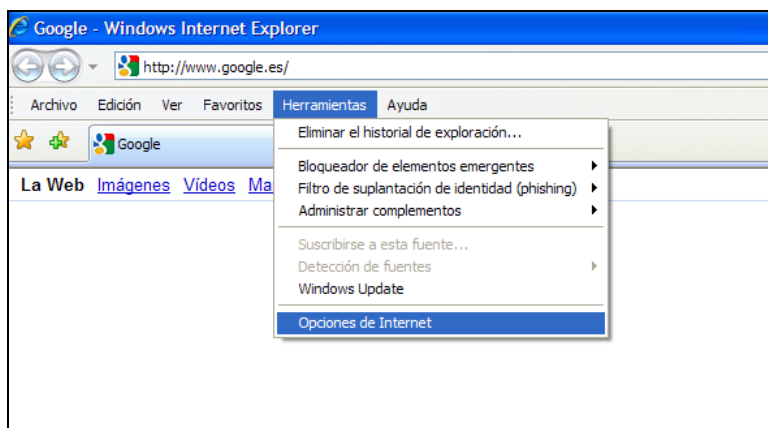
Google - Windows Internet Explorer

http://www.google.es/

Archivo Edición Ver Favoritos Herramientas Ayuda

Google

La Web Imágenes Vídeos Ma

Eliminar el historial de exploración...

Bloqueador de elementos emergentes
Filtro de suplantación de identidad (phishing)
Administrar complementos

Suscribirse a esta fuente...
Detección de fuentes
Windows Update

Opciones de Internet